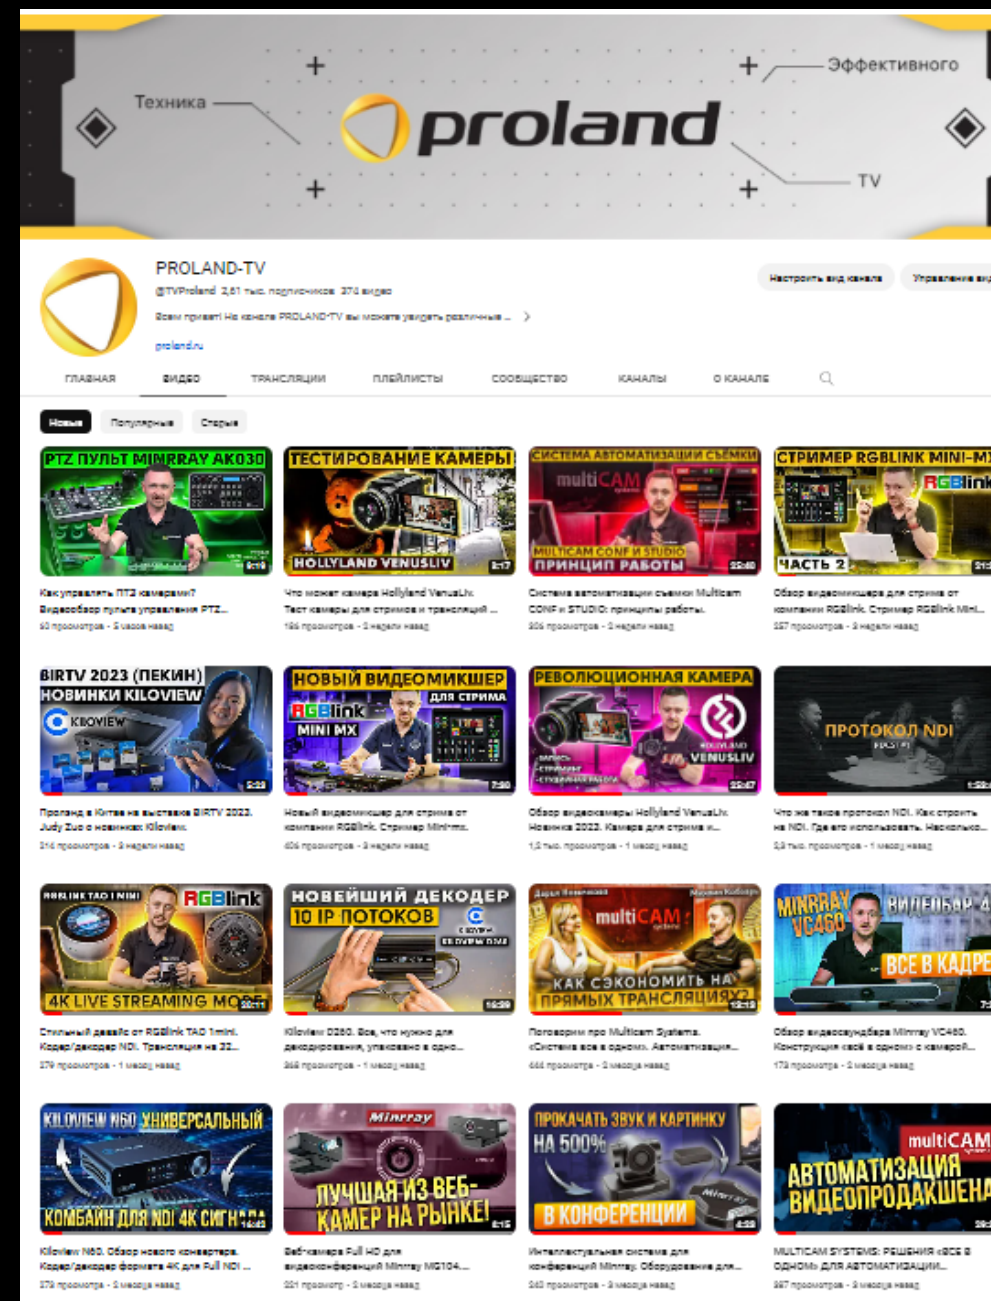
Техника

proland

Эффективного

TV

PROLAND-TV

@TVProland 2,61 тыс. подписчиков 274 видео

Всем привет! На канале PROLAND-TV вы можете увидеть различные ... >

proland.ru

Настроить вид канала

Управление ви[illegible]

ГЛАВНАЯ

ВИДЕО

ТРАНСЛЯЦИИ

ПЛЕЙЛИСТЫ

СООБЩЕСТВО

КАНАЛЫ

О КАНАЛЕ

Новые

Популярные

Старые

PTZ ПУЛЬТ MINRRAY AK030
9:19
Как управлять PTZ камерами? Видеообзор пульта управления PTZ...
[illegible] просмотров · 5 часов назад

ТЕСТИРОВАНИЕ КАМЕРЫ!
HOLLYLAND VENUSLIV
3:17
Что может камера Hollyland VenusLiv. Тест камеры для стримов и трансляций ...
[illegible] просмотров · 2 недели назад

СИСТЕМА АВТОМАТИЗАЦИИ СЪЕМКИ
multiCAM
MULTICAM CONF И STUDIO
ПРИНЦИП РАБОТЫ
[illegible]
Система автоматизации съемки Multicam CONF и STUDIO: принципы работы.
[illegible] просмотров · 2 недели назад

СТРИМЕР RGBLINK MINI-M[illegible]
RGBlink
ЧАСТЬ 2
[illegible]
Обзор видеомикшера для стрима от компании RGBlink. Стример RGBlink Mini...
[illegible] просмотров · 3 недели назад

BIRTV 2023 (ПЕКИН)
НОВИНКИ KILOVIEW
KILOVIEW
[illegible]
Проланд в Китае на выставке BIRTV 2023. Judy Zuo о новинках Kiloview.
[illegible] просмотров · 3 недели назад

НОВЫЙ ВИДЕОМИКШЕР
ДЛЯ СТРИМА
RGBlink
MINI MX
7:30
Новый видеомикшер для стрима от компании RGBlink. Стример Mini+mx.
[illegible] просмотров · 3 недели назад

РЕВОЛЮЦИОННАЯ КАМЕРА
HOLLYLAND
VENUSLIV
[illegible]
Обзор видеокамеры Hollyland VenusLiv. Новинка 2023. Камера для стрима и...
1,5 тыс. просмотров · 1 месяц назад

ПРОТОКОЛ NDI
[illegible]
Что же такое протокол NDI. Как строить на NDI. Где его использовать. Насколько...
2,3 тыс. просмотров · 1 месяц назад

RGBLINK TAO 1 MINI
RGBlink
4K LIVE STREAMING MO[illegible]
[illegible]
Стильный девайс от RGBlink TAO 1mini. Кодер/декодер NDI. Трансляция на 32...
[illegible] просмотров · 1 месяц назад

НОВЕЙШИЙ ДЕКОДЕР
10 IP ПОТОКОВ
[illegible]
Kiloview D260. Все, что нужно для декодирования, упаковано в одно...
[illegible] просмотров · 1 месяц назад

multiCAM
КАК СЭКОНОМИТЬ НА ПРЯМЫХ ТРАНСЛЯЦИЯХ?
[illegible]
Поговорим про Multicam Systems. «Системы все в одном». Автоматизация...
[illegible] просмотров · 2 месяца назад

MINRRAY VC460
ВИДЕОБАР 4
ВСЕ В КАДРЕ
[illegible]
Обзор видеосаундбара Minrray VC460. Конструкция своё в одном с камерой...
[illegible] просмотров · 2 месяца назад

KILOVIEW N60 УНИВЕРСАЛЬНЫЙ
КОМБАЙН ДЛЯ NDI 4K СИГН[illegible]
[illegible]
Kiloview N60. Обзор нового конвертера. Кодер/декодер формата 4K для Full NDI ...
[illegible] просмотров · 2 месяца назад

Minrray
ЛУЧШАЯ ИЗ ВЕБ-КАМЕР НА РЫНКЕ!
6:15
Веб-камера Full HD для видеоконференций Minrray MG104...
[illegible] просмотр · 2 месяца назад

ПРОКАЧАТЬ ЗВУК И КАРТИНКУ НА 500%
В КОНФЕРЕНЦИИ
4:28
Интеллектуальная система для конференций Minrray. Оборудование для...
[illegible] просмотров · 2 месяца назад

multiCAM
АВТОМАТИЗАЦИЯ ВИДЕОПРОДАКШЕН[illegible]
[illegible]
MULTICAM SYSTEMS: РЕШЕНИЯ «ВСЁ В ОДНОМ» ДЛЯ АВТОМАТИЗАЦИИ...
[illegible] просмотров · 2 месяца назад